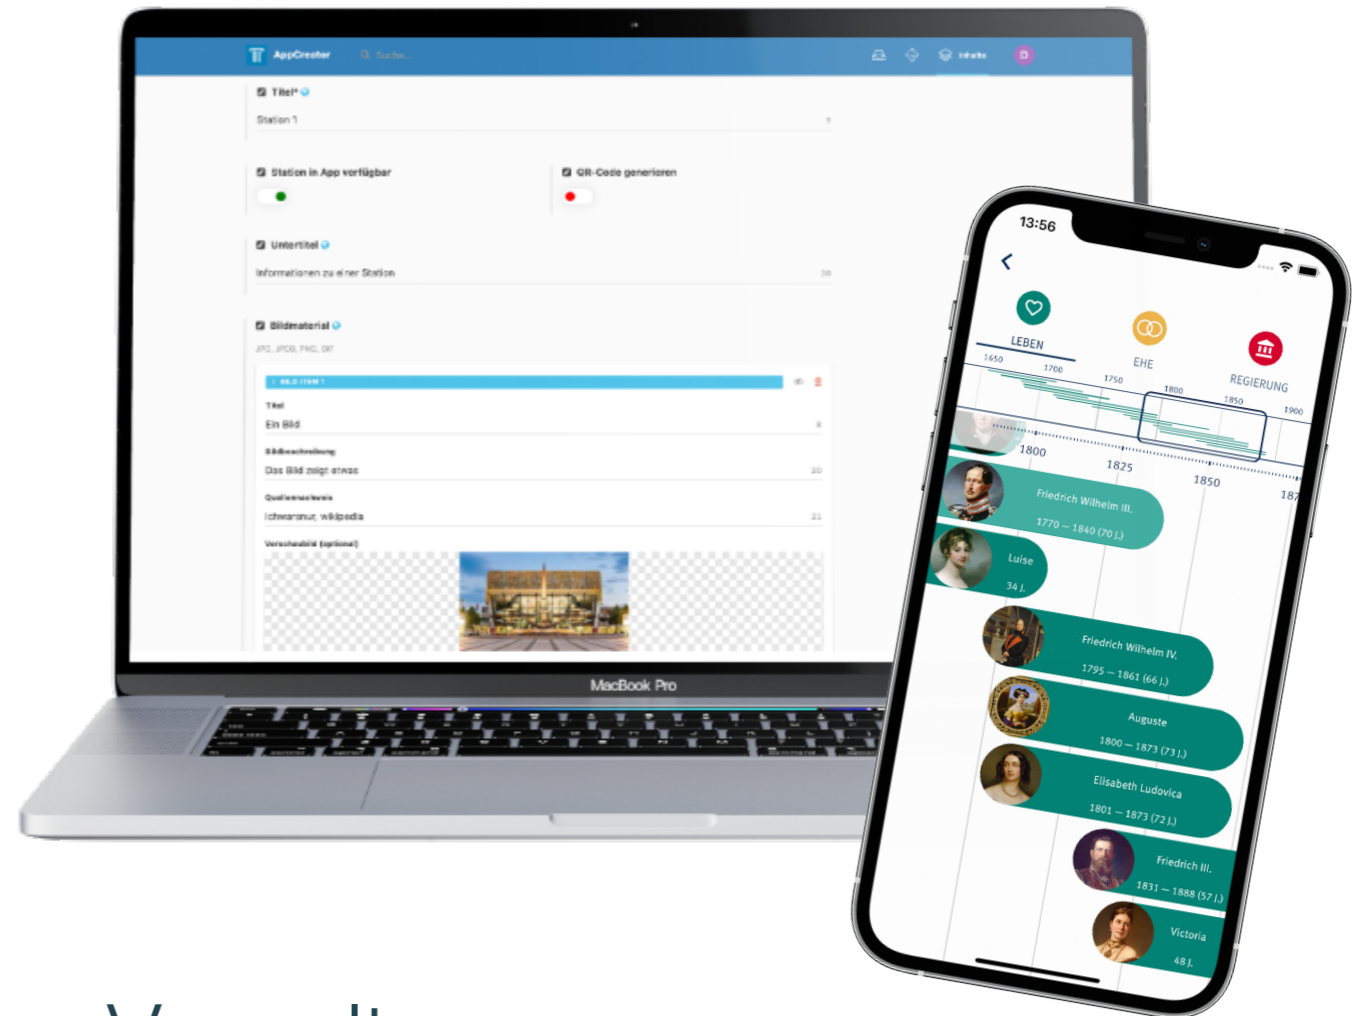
AppCreator
Suche...
Inhalte

Titel*
Station 1

Station in App verfügbar

QR-Code generieren

Untertitel
Informationen zu einer Station

Bildmaterial
JPG, JPEG, PNG, GIF

BILD ITEM 1
Titel
Ein Bild
Bildbeschreibung
Das Bild zeigt etwas
Quellennachweis
Ichwarsnur, wikipedia
Vorschaubild (optional)

MacBook Pro

13:56
LEBEN
EHE
REGIERUNG
1650
1700
1750
1800
1850
1900
1800
1825
1850
187
Friedrich Wilhelm III.
1770 – 1840 (70 J.)
Luise
34 J.
Friedrich Wilhelm IV.
1795 – 1861 (66 J.)
Auguste
1800 – 1873 (73 J.)
Elisabeth Ludovica
1801 – 1873 (72 J.)
Friedrich III.
1831 – 1888 (57 J.)
Victoria
48 J.